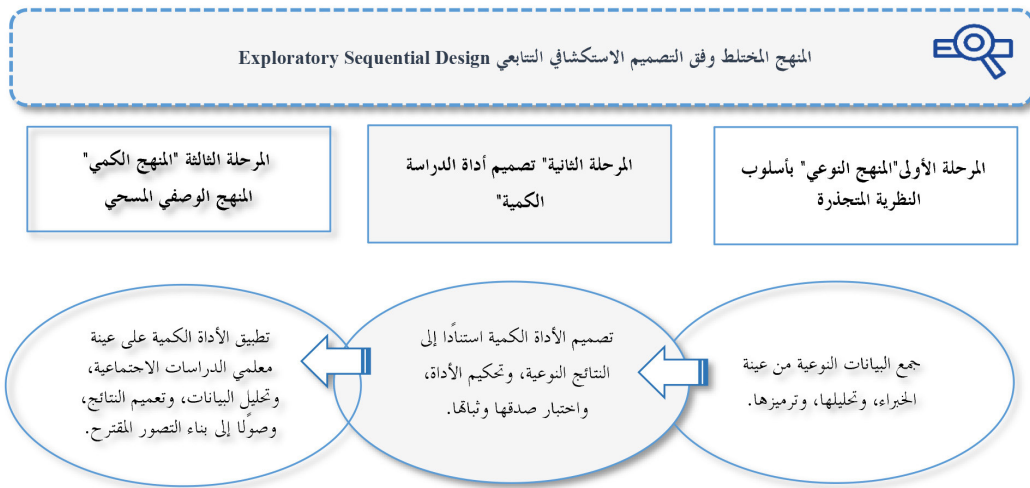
المنهج المختلط وفق التصميم الاستكشافي التتابعي Exploratory Sequential Design

المرحلة الأولى"المنهج النوعي" بأسلوب النظرية المتجذرة

المرحلة الثانية" تصميم أداة الدراسة الكمية"

المرحلة الثالثة "المنهج الكمي" المنهج الوصفي المسحي

جمع البيانات النوعية من عينة الخبراء، وتحليلها، وترميزها.

تصميم الأداة الكمية استنادًا إلى النتائج النوعية، وتحكيم الأداة، واختبار صدقها وثباتها.

تطبيق الأداة الكمية على عينة معلمي الدراسات الاجتماعية، وتحليل البيانات، وتعميم النتائج، وصولًا إلى بناء التصور المقترح.